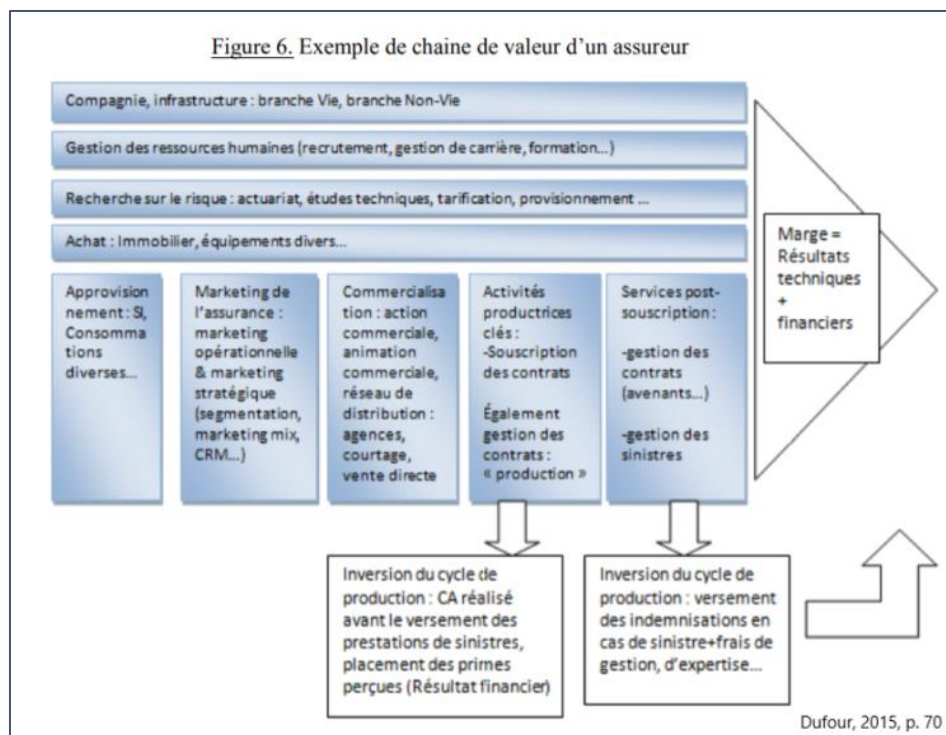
Figure 6. Exemple de chaine de valeur d'un assureur

Compagnie, infrastructure : branche Vie, branche Non-Vie

Gestion des ressources humaines (recrutement, gestion de carrière, formation...)

Recherche sur le risque : actuariat, études techniques, tarification, provisionnement ...

Achat : Immobilier, équipements divers...

Approvisionnement : SI, Consommations diverses...

Marketing de l'assurance : marketing opérationnelle & marketing stratégique (segmentation, marketing mix, CRM...)

Commercialisation : action commerciale, animation commerciale, réseau de distribution : agences, courtage, vente directe

Activités productrices clés : -Souscription des contrats

Également gestion des contrats : « production »

Services post-souscription :

-gestion des contrats (avenants...)

-gestion des sinistres

Marge = Résultats techniques + financiers

Inversion du cycle de production : CA réalisé avant le versement des prestations de sinistres, placement des primes perçues (Résultat financier)

Inversion du cycle de production : versement des indemnisations en cas de sinistre+frais de gestion, d'expertise...

Dufour, 2015, p. 70